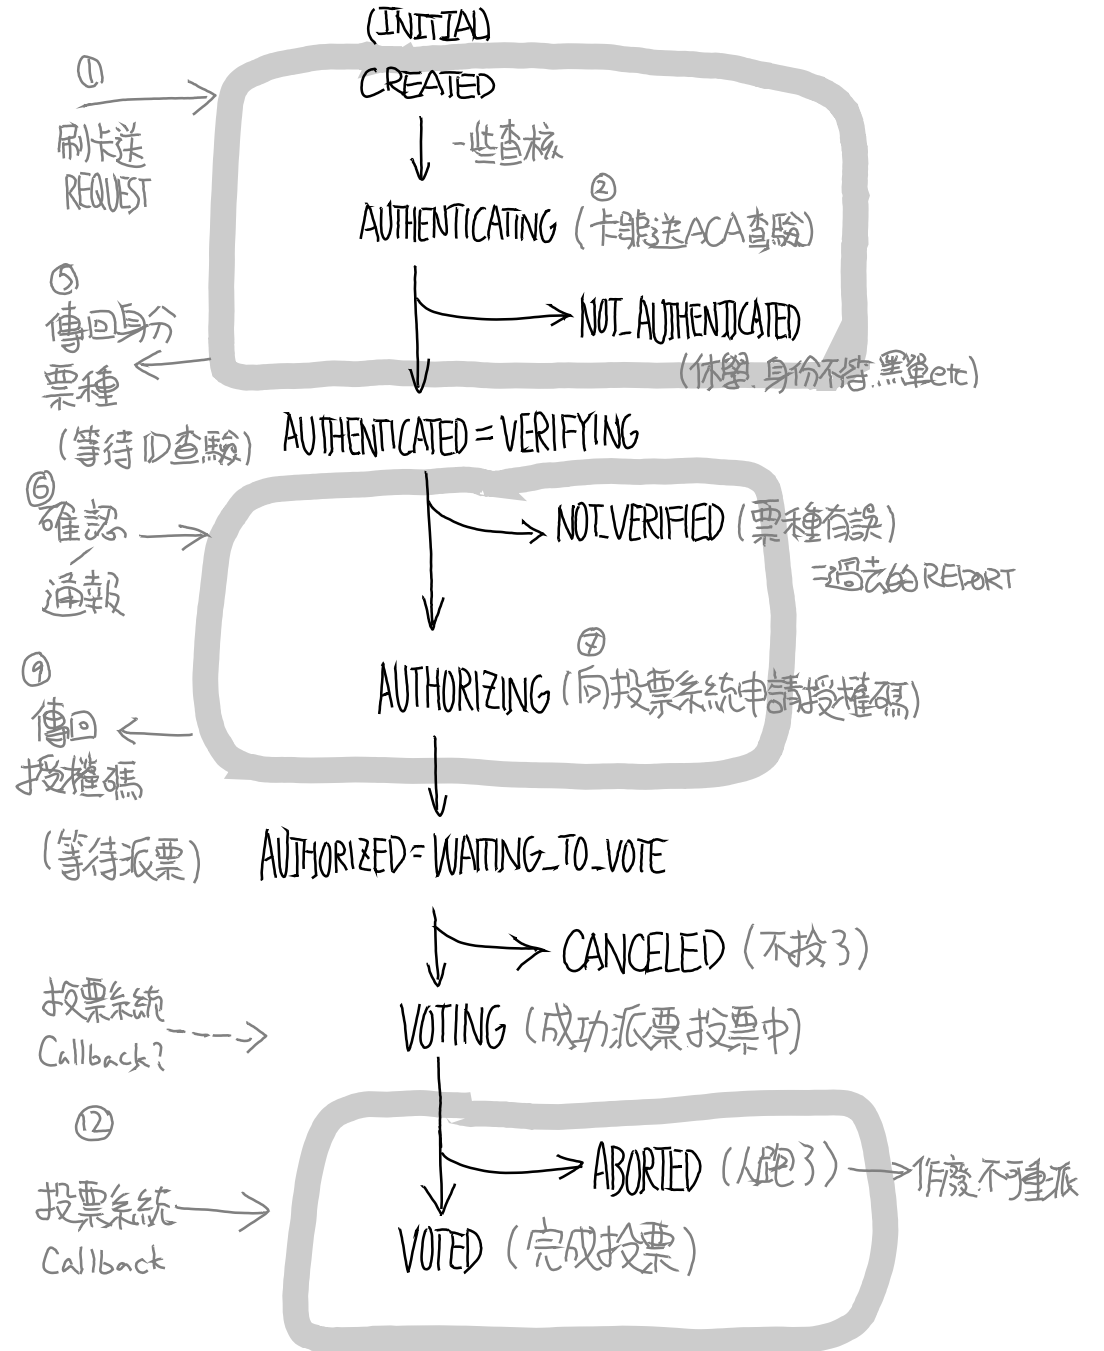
(INITIAL)
CREATED
①
刷卡送
REQUEST
一些查核
AUTHENTICATING ②(卡號送ACA查驗)
⑤
傳回身分
票種
NOT_AUTHENTICATED
(休學.身份不符.黑單etc)
(等待ID查驗)
AUTHENTICATED = VERIFYING
⑥
確認
/
通報
NOT_VERIFIED (票種有誤)
=過去的REPORT
⑨
傳回
授權碼
AUTHORIZING ⑦(向投票系統申請授權碼)
(等待派票)
AUTHORIZED = WAITING_TO_VOTE
CANCELED (不投了)
投票系統
Callback?
VOTING (成功派票 投票中)
⑫
投票系統
Callback
ABORTED (人跑了) 作廢不再派
VOTED (完成投票)